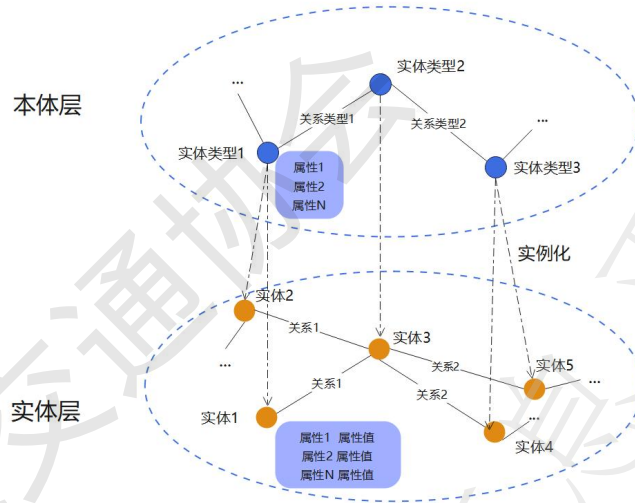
本体层

...

实体类型2

关系类型1

关系类型2

...

实体类型1

属性1
属性2
属性N

实体类型3

实例化

实体2

关系1

实体3

...

关系2

实体5

...

关系1

实体层

实体1

关系2

...

实体4

属性1 属性值
属性2 属性值
属性N 属性值